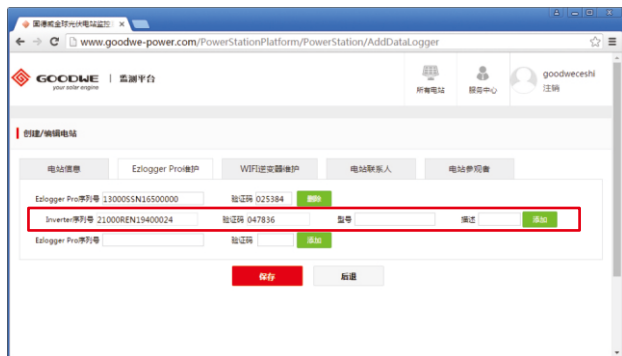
固德威全球光伏电站监控

www.goodwe-power.com/PowerStationPlatform/PowerStation/AddDataLogger

GOODWE your solar engine | 监测平台

所有电站

报告中心

goodweceshi
注销

创建/编辑电站

电站信息 | Ezlogger Pro维护 | WIFI逆变器维护 | 电站联系人 | 电站参观者

Ezlogger Pro序列号 13000SSN16500000 验证码 025384 删除

Inverter序列号 21000REN19400024 验证码 047836 型号 描述 添加

Ezlogger Pro序列号 验证码 添加

保存 后退